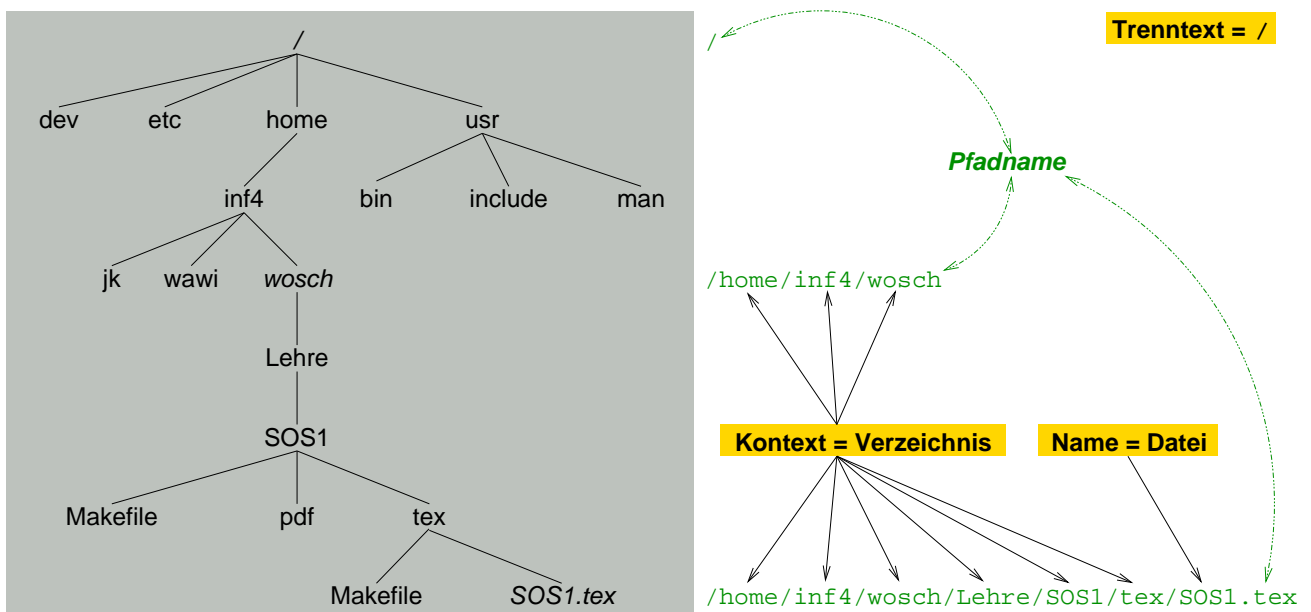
/

dev etc home usr

inf4 bin include man

jk wawi wosch

Lehre

SOS1

Makefile pdf tex

Makefile SOS1.tex

/

Trenntext = /

Pfadname

/home/inf4/wosch

Kontext = Verzeichnis

Name = Datei

/home/inf4/wosch/Lehre/SOS1/tex/SOS1.tex